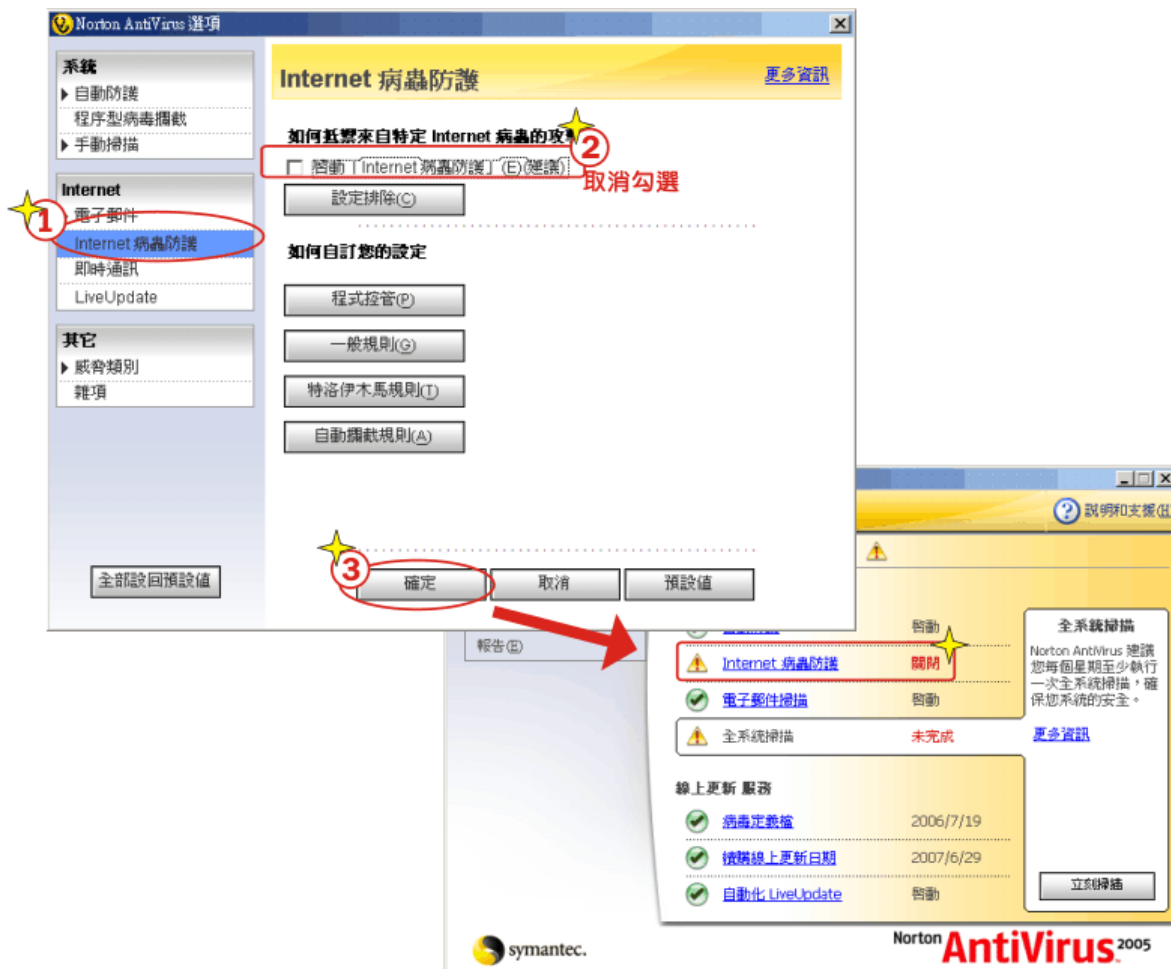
Norton AntiVirus 選項

系統
自動防護
程序型病毒攔截
手動掃描

Internet
1
電子郵件
Internet 病蟲防護
即時通訊
LiveUpdate

其它
威脅類別
雜項

全部設回預設值

Internet 病蟲防護
更多資訊

如何抵禦來自特定 Internet 病蟲的攻
2
啟動「Internet 病蟲防護」(E)(建議)
取消勾選

設定排除(C)

如何自訂您的設定

程式控管(P)
一般規則(G)
特洛伊木馬規則(T)
自動攔截規則(A)

3
確定
取消
預設值

說明和支援(H)

報告(E)

啟動
Internet 病蟲防護 關閉
電子郵件掃描 啟動
全系統掃描 未完成

線上更新 服務
病毒定義檔 2006/7/19
續購線上更新日期 2007/6/29
自動化 LiveUpdate 啟動

全系統掃描
Norton AntiVirus 建議您每個星期至少執行一次全系統掃描，確保您系統的安全。
更多資訊
立刻掃描

symantec.
Norton AntiVirus 2005